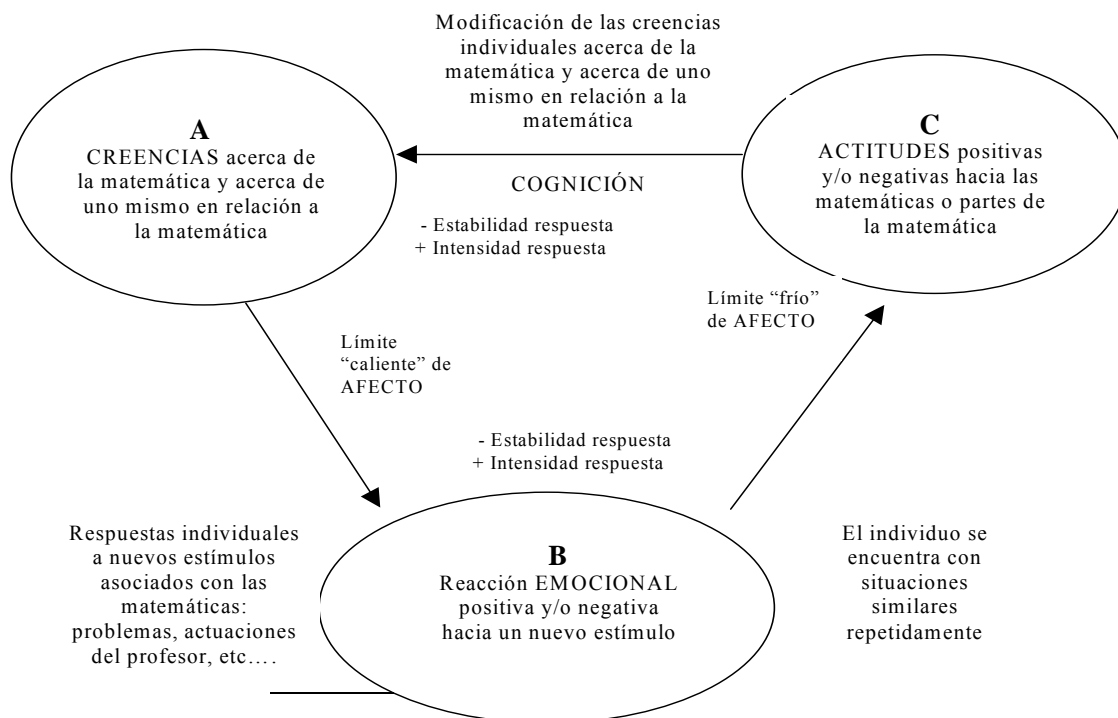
Modificación de las creencias individuales acerca de la matemática y acerca de uno mismo en relación a la matemática

A
CREENCIAS acerca de la matemática y acerca de uno mismo en relación a la matemática

COGNICIÓN

- Estabilidad respuesta
+ Intensidad respuesta

C
ACTITUDES positivas y/o negativas hacia las matemáticas o partes de la matemática

Límite "frío" de AFECTO

Límite "caliente" de AFECTO

- Estabilidad respuesta
+ Intensidad respuesta

Respuestas individuales a nuevos estímulos asociados con las matemáticas: problemas, actuaciones del profesor, etc….

B
Reacción EMOCIONAL positiva y/o negativa hacia un nuevo estímulo

El individuo se encuentra con situaciones similares repetidamente